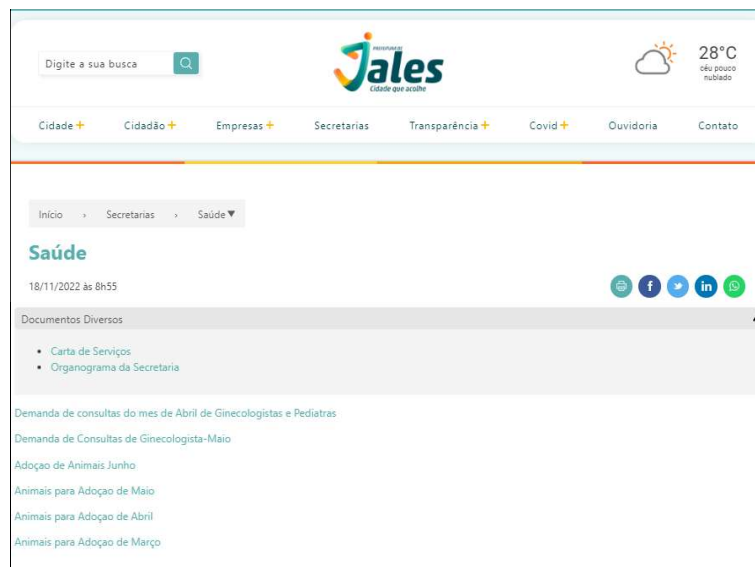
Digite a sua busca

PREFEITURA DE Jales Cidade que acolhe

28°C céu pouco nublado

Cidade + Cidadão + Empresas + Secretarias Transparência + Covid + Ouvidoria Contato

Início › Secretarias › Saúde ▼

Saúde

18/11/2022 às 8h55

Documentos Diversos

• Carta de Serviços
• Organograma da Secretaria

Demanda de consultas do mes de Abril de Ginecologistas e Pediatras

Demanda de Consultas de Ginecologista-Maio

Adoçao de Animais Junho

Animais para Adoçao de Maio

Animais para Adoçao de Abril

Animais para Adoçao de Março